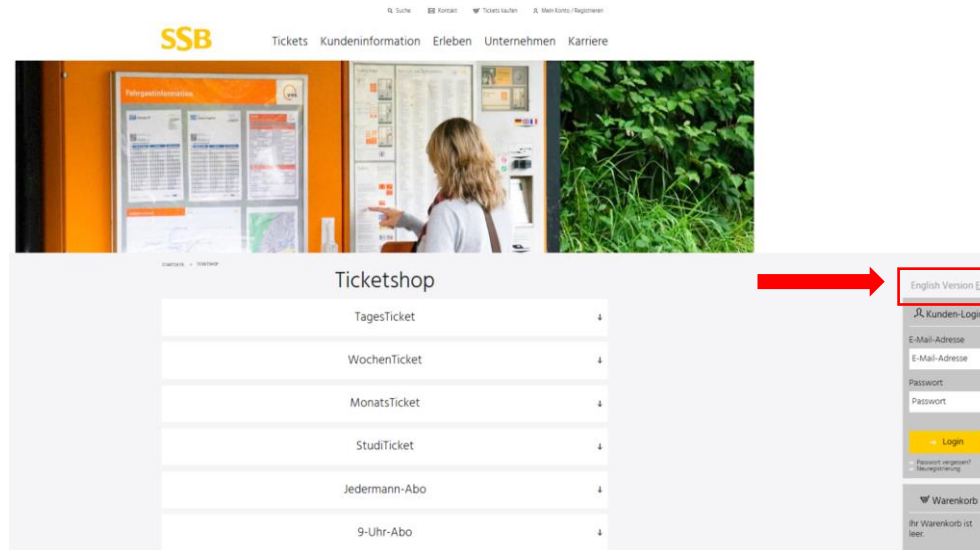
Suche Kontakt Tickets kaufen Mein Konto / Registrieren

SSB

Tickets Kundeninformation Erleben Unternehmen Karriere

Fahrgastinformation

Startseite > Ticketshop

Ticketshop

TagesTicket

WochenTicket

MonatsTicket

StudiTicket

Jedermann-Abo

9-Uhr-Abo

English Version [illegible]

Kunden-Logi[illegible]

E-Mail-Adresse

E-Mail-Adresse

Passwort

Passwort

Login

Passwort vergessen?
Neuregistrierung

Warenkorb

Ihr Warenkorb ist leer.